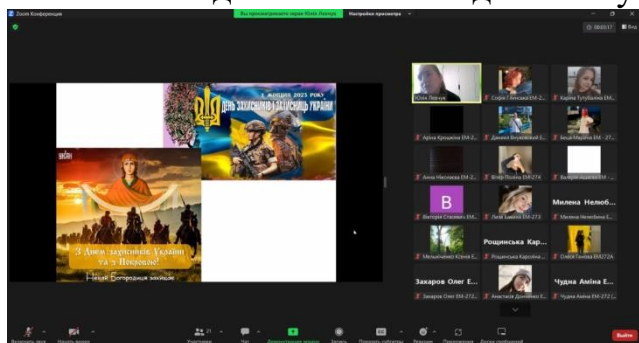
Zoom Конференція

Ви просматриваете экран Юлія Первук

Настройки просмотра

Вид

1 жовтня 2023 року

ДЕНЬ ЗАХИСНИКІВ І ЗАХИСНИЦЬ УКРАЇНИ

З Днем захисників України та з Покровою!

Нехай Богородиця захищає

Юлія Первук

Софія Гнюкова ЕМ-2...

Карина Тутубалина ЕМ...

Аріна Кривоніс ЕМ-2...

Даниил Вечорій ЕМ-2...

Бондарчук ЕМ-2...

Анна Нікулова ЕМ-2...

Віра Поліна ЕМ-274

Валерія Щурук ЕМ-2...

B

Мілена Нелюб...

Вікторія Стасюк ЕМ-2...

Лиза Шалага ЕМ-27...

Мілена Нелюбова Е...

Мельниченко Ксенія Е...

Рощинська Кар...

Рощинська Кароліна...

Олеся Ганіна ЕМ-272А

Захаров Олег Е...

Чудна Аміна Е...

Захаров Олег ЕМ-272...

Анастасія Доніченко Е...

Чудна Аміна ЕМ-272...

Учасники 21

Чат

Демонстрація екрана

Запис

Реакції

Вийти